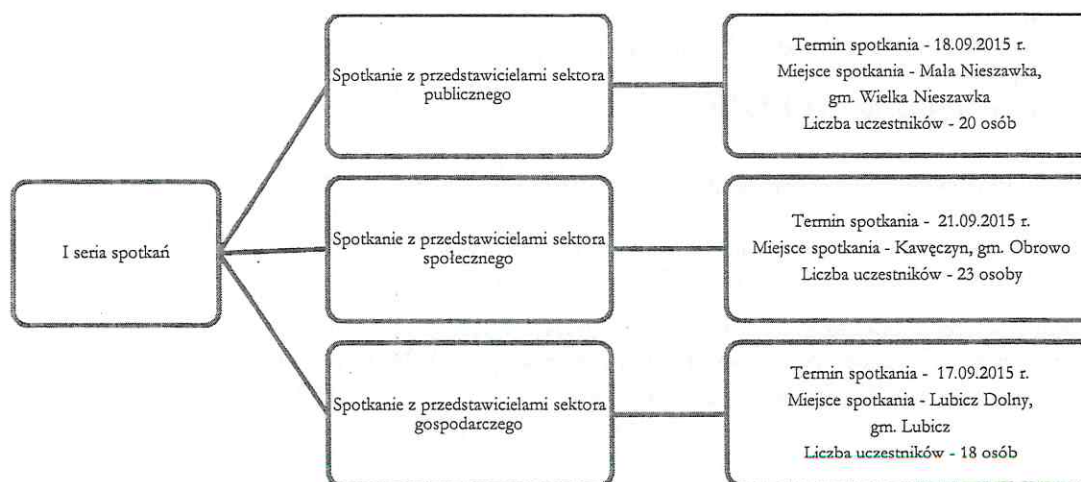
I seria spotkań

Spotkanie z przedstawicielami sektora publicznego

Termin spotkania - 18.09.2015 r.
Miejsce spotkania - Mala Nieszawka, gm. Wielka Nieszawka
Liczba uczestników - 20 osób

Spotkanie z przedstawicielami sektora społecznego

Termin spotkania - 21.09.2015 r.
Miejsce spotkania - Kawęczyn, gm. Obrowo
Liczba uczestników - 23 osoby

Spotkanie z przedstawicielami sektora gospodarczego

Termin spotkania - 17.09.2015 r.
Miejsce spotkania - Lubicz Dolny, gm. Lubicz
Liczba uczestników - 18 osób